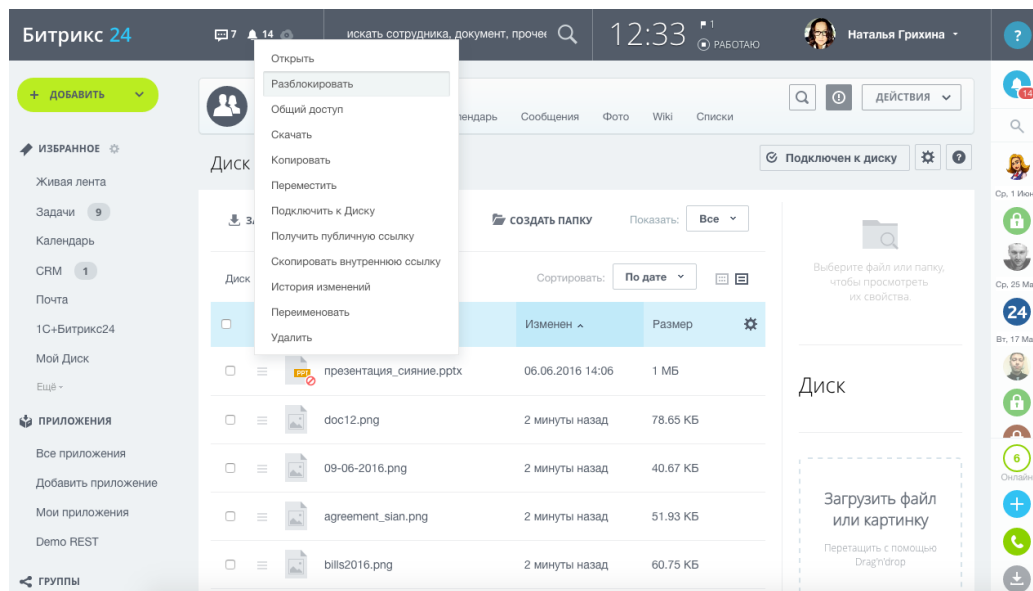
Битрикс 24

7 14

искать сотрудника, документ, прочее

12:33 РАБОТАЮ

Наталья Грихина

?

+ ДОБАВИТЬ

ИЗБРАННОЕ

Живая лента

Задачи 9

Календарь

CRM 1

Почта

1С+Битрикс24

Мой Диск

Ещё -

ПРИЛОЖЕНИЯ

Все приложения

Добавить приложение

Мои приложения

Demo REST

ГРУППЫ

Открыть

Разблокировать

Общий доступ

Скачать

Копировать

Переместить

Подключить к Диску

Получить публичную ссылку

Скопировать внутреннюю ссылку

История изменений

Переименовать

Удалить

лендарь Сообщения Фото Wiki Списки

ДЕЙСТВИЯ

Диск

Подключен к диску

ЗА

СОЗДАТЬ ПАПКУ

Показать: Все

Диск

Сортировать: По дате

Изменен

Размер

презентация_сияние.pptx 06.06.2016 14:06 1 МБ

doc12.png 2 минуты назад 78.65 КБ

09-06-2016.png 2 минуты назад 40.67 КБ

agreement_sian.png 2 минуты назад 51.93 КБ

bills2016.png 2 минуты назад 60.75 КБ

Выберите файл или папку, чтобы просмотреть их свойства.

Диск

Загрузить файл или картинку

Перетащите с помощью Drag'n'drop

14

Ср, 1 Июн

Ср, 25 Ма

24

Вт, 17 Ма

6

Онлайн